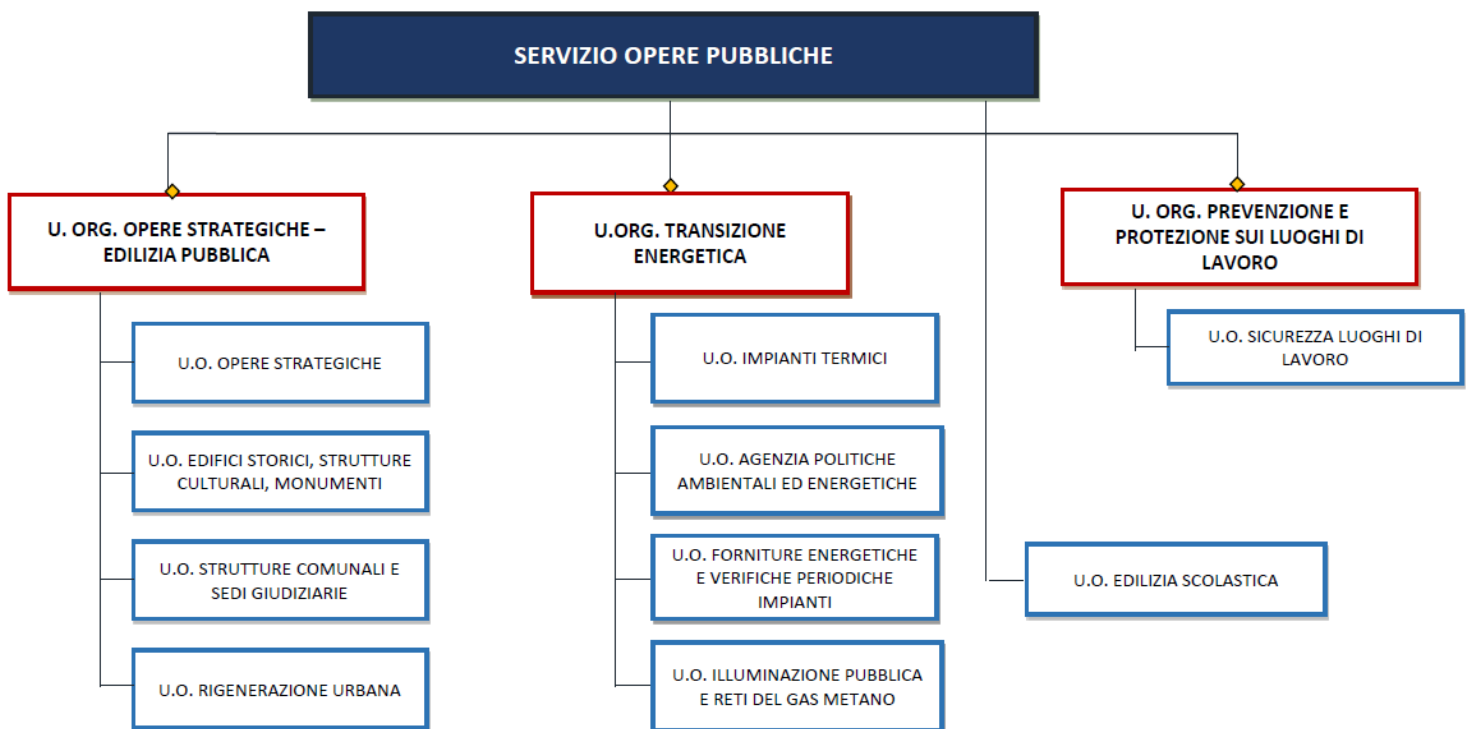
SERVIZIO OPERE PUBBLICHE

U. ORG. OPERE STRATEGICHE – EDILIZIA PUBBLICA

U.O. OPERE STRATEGICHE

U.O. EDIFICI STORICI, STRUTTURE CULTURALI, MONUMENTI

U.O. STRUTTURE COMUNALI E SEDI GIUDIZIARIE

U.O. RIGENERAZIONE URBANA

U.ORG. TRANSIZIONE ENERGETICA

U.O. IMPIANTI TERMICI

U.O. AGENZIA POLITICHE AMBIENTALI ED ENERGETICHE

U.O. FORNITURE ENERGETICHE E VERIFICHE PERIODICHE IMPIANTI

U.O. ILLUMINAZIONE PUBBLICA E RETI DEL GAS METANO

U.O. EDILIZIA SCOLASTICA

U. ORG. PREVENZIONE E PROTEZIONE SUI LUOGHI DI LAVORO

U.O. SICUREZZA LUOGHI DI LAVORO